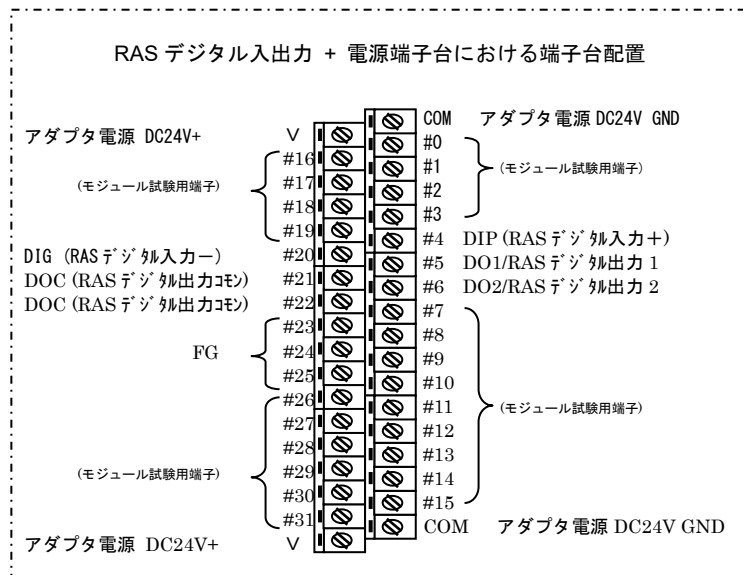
RAS デジタル入出力 + 電源端子台における端子台配置

COM アダプタ電源 DC24V GND

アダプタ電源 DC24V+ V

#0
#1 (モジュール試験用端子)
#2
#3

#16
#17 (モジュール試験用端子)
#18
#19

DIG (RASﾃﾞｼﾞﾀﾙ入カー) #20 #4 DIP (RASﾃﾞｼﾞﾀﾙ入力+)
DOC (RASﾃﾞｼﾞﾀﾙ出力ｺﾓﾝ) #21 #5 DO1/RASﾃﾞｼﾞﾀﾙ出力 1
DOC (RASﾃﾞｼﾞﾀﾙ出力ｺﾓﾝ) #22 #6 DO2/RASﾃﾞｼﾞﾀﾙ出力 2

#23
FG #24
#25

#7
#8
#9
#10
#11 (モジュール試験用端子)
#12
#13
#14
#15

#26
#27
#28
(モジュール試験用端子) #29
#30
#31

COM アダプタ電源 DC24V GND

アダプタ電源 DC24V+ V